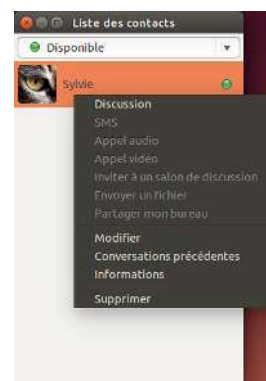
Liste des contacts

Disponible

Sylvie

Discussion
SMS
Appel audio
Appel vidéo
Inviter à un salon de discussion
Envoyer un fichier
Partager mon bureau
Modifier
Conversations précédentes
Informations
Supprimer